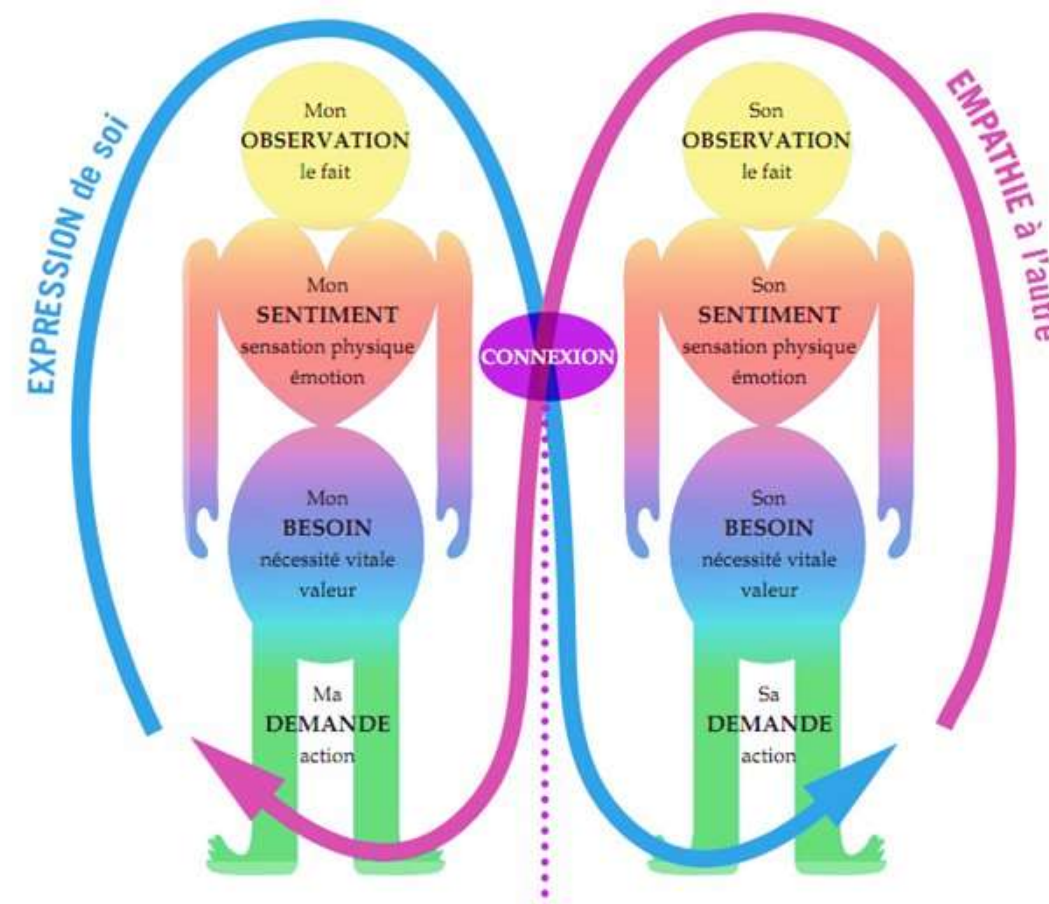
EXPRESSION de soi

Mon
OBSERVATION
le fait

Mon
SENTIMENT
sensation physique
émotion

Mon
BESOIN
nécessité vitale
valeur

Ma
DEMANDE
action

CONNEXION

EMPATHIE à l'autre

Son
OBSERVATION
le fait

Son
SENTIMENT
sensation physique
émotion

Son
BESOIN
nécessité vitale
valeur

Sa
DEMANDE
action